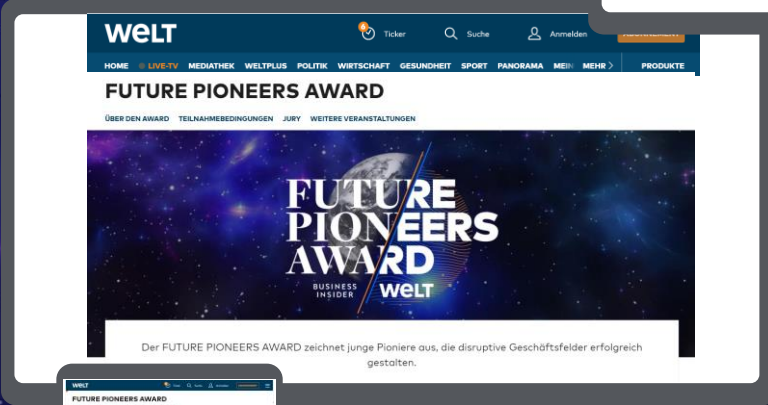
WELT

Ticker

Suche

Anmelden

HOME LIVE-TV MEDIATHEK WELTPLUS POLITIK WIRTSCHAFT GESUNDHEIT SPORT PANORAMA MEI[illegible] MEHR PRODUKTE

FUTURE PIONEERS AWARD

ÜBER DEN AWARD TEILNAHMEBEDINGUNGEN JURY WEITERE VERANSTALTUNGEN

FUTURE PIONEERS AWARD

BUSINESS INSIDER WELT

Der FUTURE PIONEERS AWARD zeichnet junge Pioniere aus, die disruptive Geschäftsfelder erfolgreich gestalten.

WELT

FUTURE PIONEERS AWARD